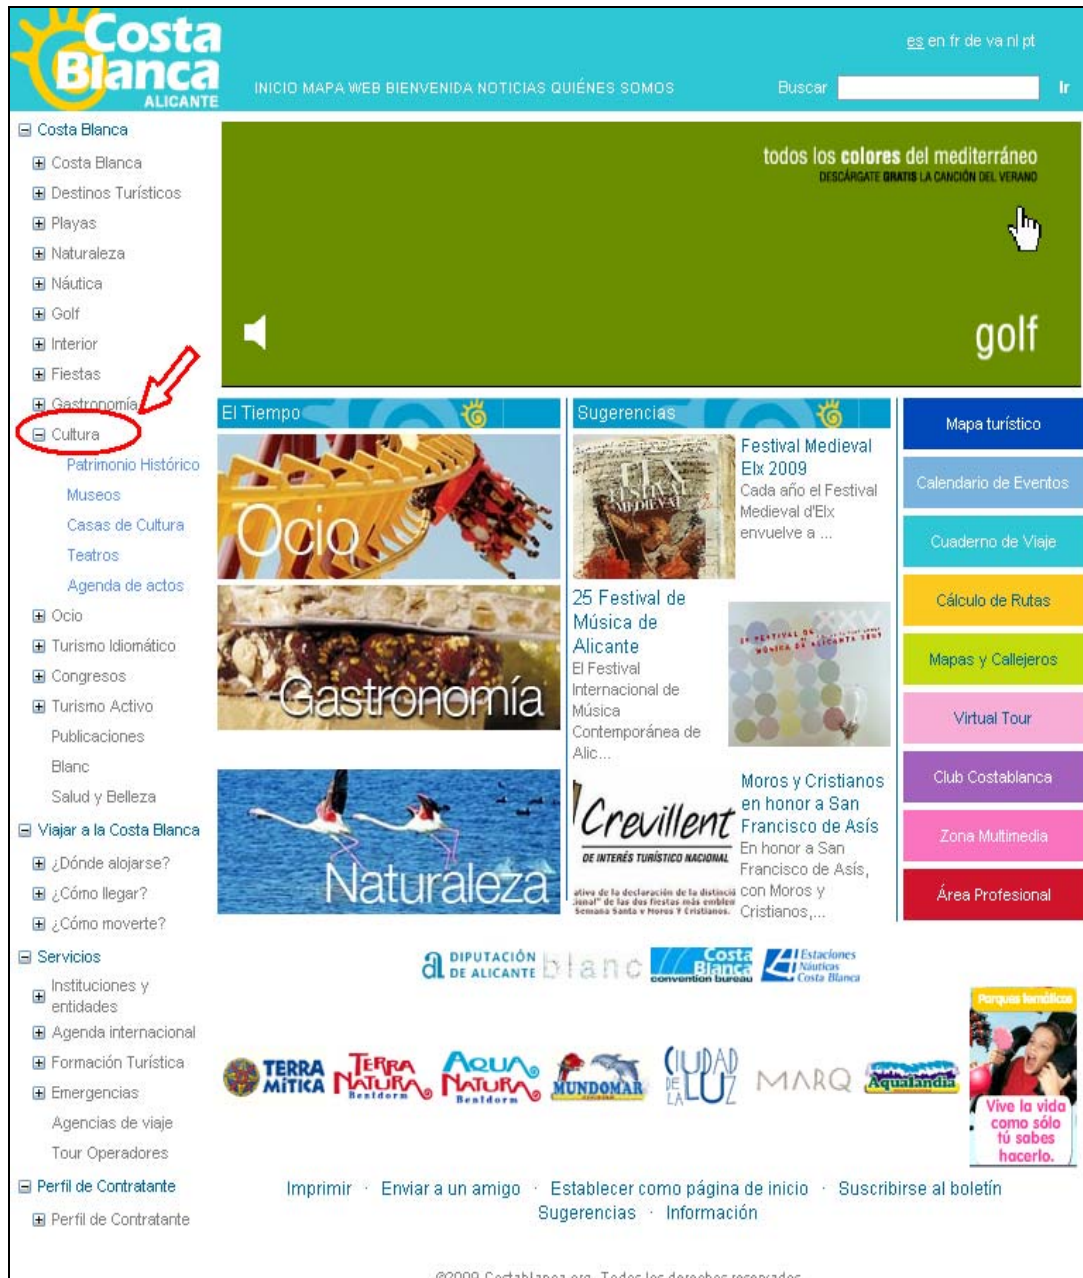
Costa Blanca ALICANTE

INICIO MAPA WEB BIENVENIDA NOTICIAS QUIÉNES SOMOS

es en fr de va nl pt

Buscar Ir

⊟ Costa Blanca
⊞ Costa Blanca
⊞ Destinos Turísticos
⊞ Playas
⊞ Naturaleza
⊞ Náutica
⊞ Golf
⊞ Interior
⊞ Fiestas
⊞ Gastronomía
⊟ Cultura
Patrimonio Histórico
Museos
Casas de Cultura
Teatros
Agenda de actos
⊞ Ocio
⊞ Turismo Idiomático
⊞ Congresos
⊞ Turismo Activo
Publicaciones
Blanc
Salud y Belleza
⊟ Viajar a la Costa Blanca
⊞ ¿Dónde alojarse?
⊞ ¿Cómo llegar?
⊞ ¿Cómo moverte?
⊟ Servicios
⊞ Instituciones y entidades
⊞ Agenda internacional
⊞ Formación Turística
⊞ Emergencias
Agencias de viaje
Tour Operadores
⊟ Perfil de Contratante
⊞ Perfil de Contratante

todos los colores del mediterráneo
DESCÁRGATE GRATIS LA CANCIÓN DEL VERANO

golf

El Tiempo

Ocio

Gastronomía

Naturaleza

Sugerencias

Festival Medieval Elx 2009
Cada año el Festival Medieval d'Elx envuelve a ...

25 Festival de Música de Alicante
El Festival Internacional de Música Contemporánea de Alic...

Moros y Cristianos en honor a San Francisco de Asís
En honor a San Francisco de Asís, con Moros y Cristianos,...

Crevillent
DE INTERÉS TURÍSTICO NACIONAL

Mapa turístico
Calendario de Eventos
Cuaderno de Viaje
Cálculo de Rutas
Mapas y Callejeros
Virtual Tour
Club Costablanca
Zona Multimedia
Área Profesional

DIPUTACIÓN DE ALICANTE blanc Costa Blanca convention bureau Estaciones Náuticas Costa Blanca

Parques temáticos
Vive la vida como sólo tú sabes hacerlo.

TERRA MÍTICA TERRA NATURA Benidorm AQUA NATURA Benidorm MUNDOMAR CIUDAD DE LA LUZ MARQ Aqualandia

Imprimir · Enviar a un amigo · Establecer como página de inicio · Suscribirse al boletín
Sugerencias · Información

©2009 Costablanca.org. Todos los derechos reservados